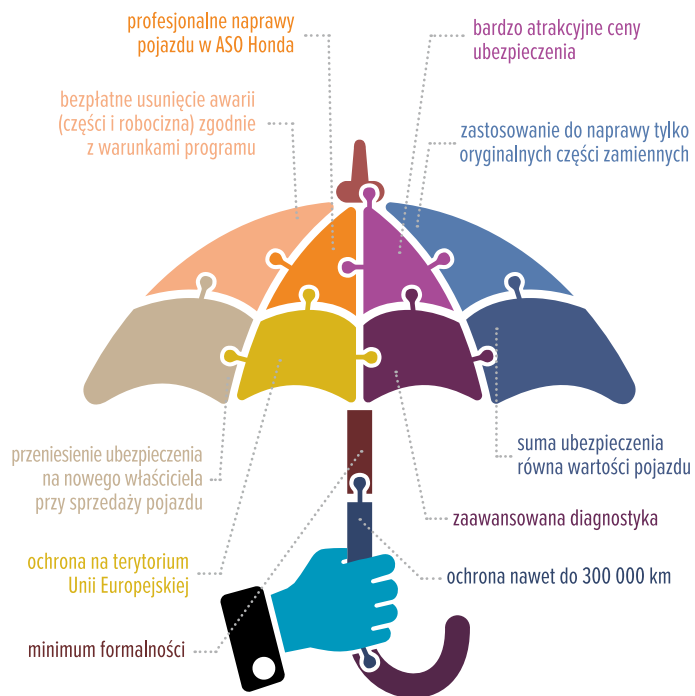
profesjonalne naprawy pojazdu w ASO Honda

bardzo atrakcyjne ceny ubezpieczenia

bezpłatne usunięcie awarii (części i robocizna) zgodnie z warunkami programu

zastosowanie do naprawy tylko oryginalnych części zamiennych

przeniesienie ubezpieczenia na nowego właściciela przy sprzedaży pojazdu

suma ubezpieczenia równa wartości pojazdu

zaawansowana diagnostyka

ochrona na terytorium Unii Europejskiej

ochrona nawet do 300 000 km

minimum formalności